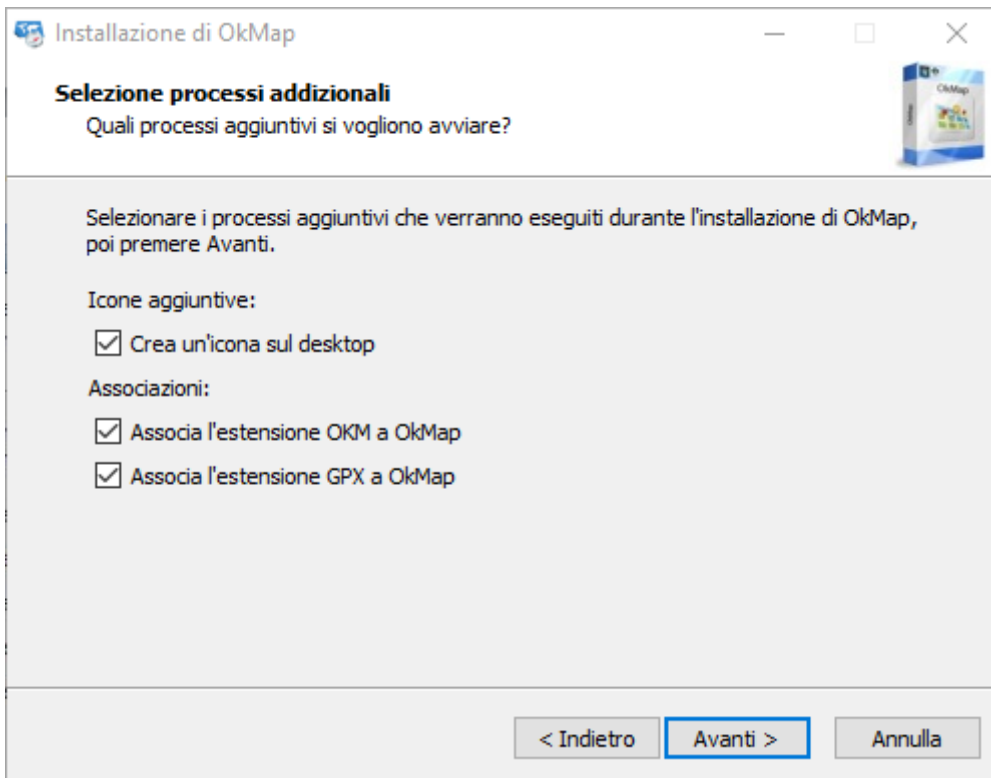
Installazione di OkMap

Selezione processi addizionali
Quali processi aggiuntivi si vogliono avviare?

OkMap

Selezionare i processi aggiuntivi che verranno eseguiti durante l'installazione di OkMap, poi premere Avanti.

Icone aggiuntive:

☑ Crea un'icona sul desktop

Associazioni:

☑ Associa l'estensione OKM a OkMap

☑ Associa l'estensione GPX a OkMap

< Indietro | Avanti > | Annulla